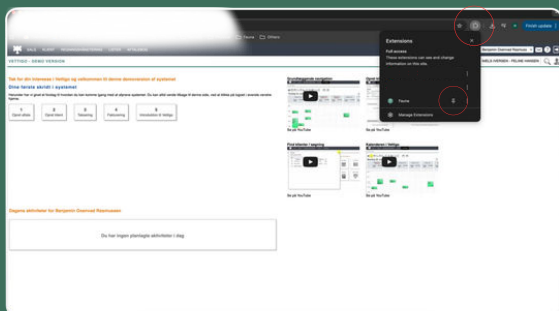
Fauna Others

Finish update

Extensions

Full access
These extensions can see and change information on this site.

Fauna

Manage Extensions

Benjamin Overvad Rasmus

VITTIGO - DEMO VERSION

Tak for din interesse i Vittigo og velkommen til denne demoversion af systemet

Dine første skridt i systemet

1 Opret elever
2 Opret lærer
3 Tidsseting
4 Fakturering
5 Introduktion til Vittigo

Grundlæggende navigation

Opret lærer

Se på YouTube

Se på YouTube

Find elever i søgning

Kalenderen i Vittigo

Se på YouTube

Se på YouTube

Dagens aktiviteter for Benjamin Overvad Rasmussen

Du har ingen planlagte aktiviteter i dag.